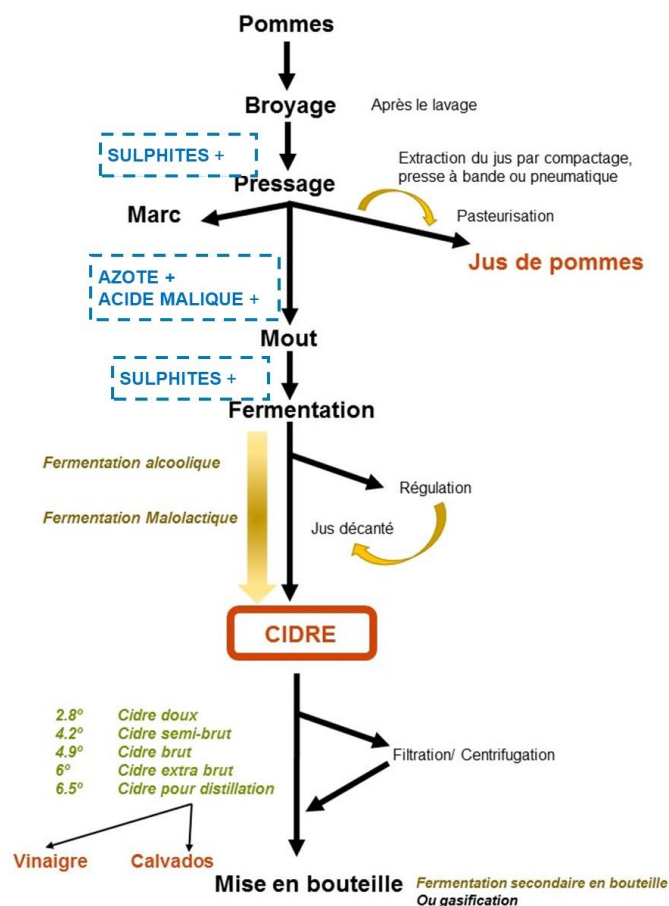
Pommes

Broyage

Après le lavage

SULPHITES +

Extraction du jus par compactage, presse à bande ou pneumatique

Pressage

Marc

Pasteurisation

Jus de pommes

AZOTE +
ACIDE MALIQUE +

Mout

SULPHITES +

Fermentation

Fermentation alcoolique

Régulation

Fermentation Malolactique

Jus décanté

CIDRE

2.8° Cidre doux
4.2° Cidre semi-brut
4.9° Cidre brut
6° Cidre extra brut
6.5° Cidre pour distillation

Filtration/ Centrifugation

Vinaigre

Calvados

Mise en bouteille

Fermentation secondaire en bouteille
Ou gasification